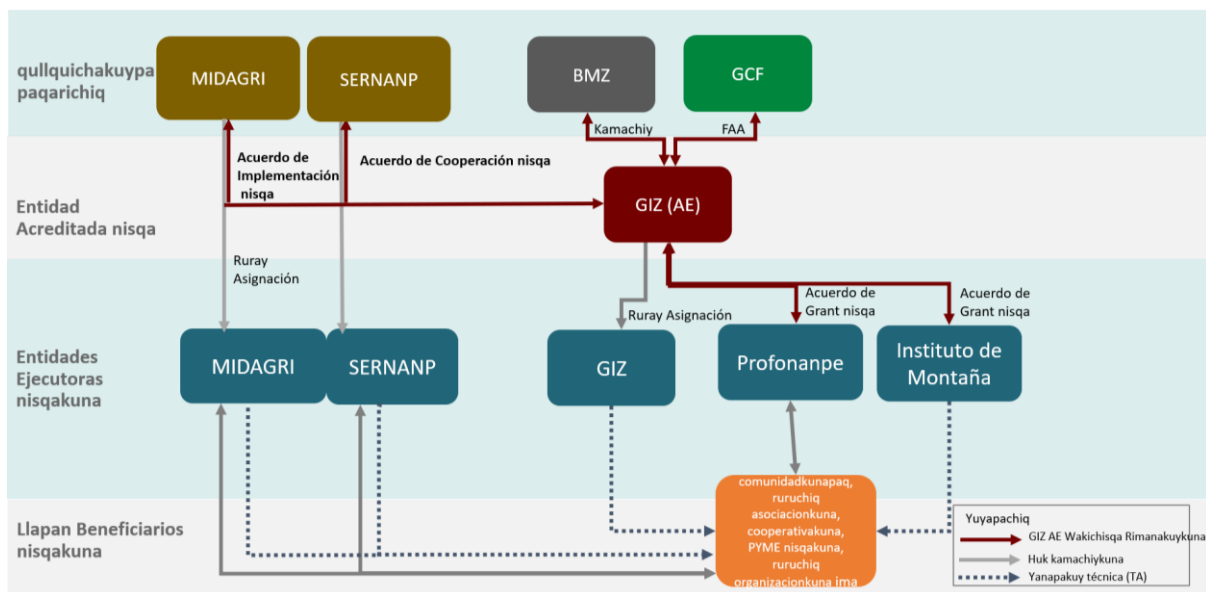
qullquichakuypa paqarichiq

MIDAGRI

SERNANP

BMZ

GCF

Kamachiy

FAA

Acuerdo de Implementación nisqa

Acuerdo de Cooperación nisqa

Entidad Acreditada nisqa

GIZ (AE)

Ruray Asignación

Ruray Asignación

Acuerdo de Grant nisqa

Acuerdo de Grant nisqa

Entidades Ejecutoras nisqakuna

MIDAGRI

SERNANP

GIZ

Profonanpe

Instituto de Montaña

Llapan Beneficiarios nisqakuna

comunidadkunapaq, ruruchiq asociacionkuna, cooperativakuna, PYME nisqakuna, ruruchiq organizacionkuna ima

Yuyapachiq

GIZ AE Wakichisqa Rimanakuykuna

Huk kamachiykuna

Yanapakuy técnica (TA)